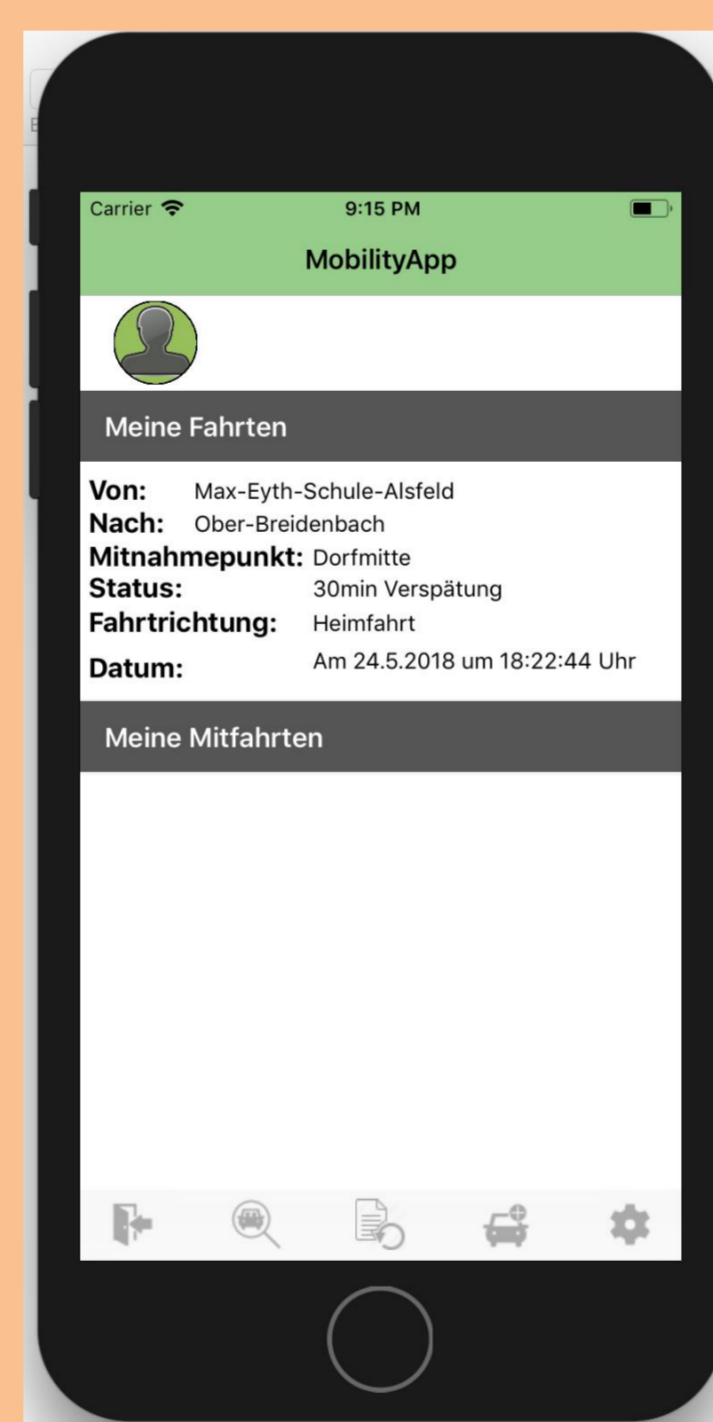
Carrier 9:15 PM

MobilityApp

Meine Fahrten

Von: Max-Eyth-Schule-Alsfeld
Nach: Ober-Breidenbach
Mitnahmepunkt: Dorfmitte
Status: 30min Verspätung
Fahrtrichtung: Heimfahrt
Datum: Am 24.5.2018 um 18:22:44 Uhr

Meine Mitfahrten